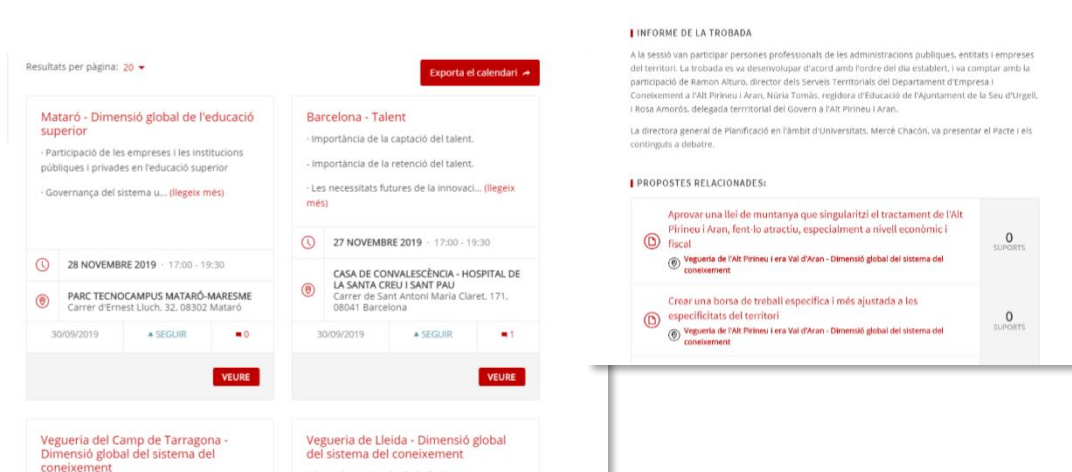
Resultats per pàgina: 20

Exporta el calendari

Mataró - Dimensió global de l'educació superior

· Participació de les empreses i les institucions públiques i privades en l'educació superior

· Governança del sistema u... (llegeix més)

28 NOVEMBRE 2019 · 17:00 - 19:30

PARC TECNOCAMPUS MATARÓ-MARESME
Carrer d'Ernest Lluch, 32, 08302 Mataró

30/09/2019 SEGUIR 0

VEURE

Barcelona - Talent

· Importància de la captació del talent.

· Importància de la retenció del talent.

· Les necessitats futures de la innovaci... (llegeix més)

27 NOVEMBRE 2019 · 17:00 - 19:30

CASA DE CONVALESCÈNCIA - HOSPITAL DE LA SANTA CREU I SANT PAU
Carrer de Sant Antoni Maria Claret, 171, 08041 Barcelona

30/09/2019 SEGUIR 1

VEURE

Vegueria del Camp de Tarragona - Dimensió global del sistema del coneixement

Vegueria de Lleida - Dimensió global del sistema del coneixement

INFORME DE LA TROBADA

A la sessió van participar persones professionals de les administracions públiques, entitats i empreses del territori. La trobada es va desenvolupar d'acord amb l'ordre del dia establert, i va comptar amb la participació de Ramon Alturo, director dels Serveis Territorials del Departament d'Empresa i Coneixement a l'Alt Pirineu i Aran, Núria Tomàs, regidora d'Educació de l'Ajuntament de la Seu d'Urgell, i Rosa Amorós, delegada territorial del Govern a l'Alt Pirineu i Aran.

La directora general de Planificació en l'àmbit d'Universitats, Mercè Chacón, va presentar el Pacte i els continguts a debatre.

PROPOSTES RELACIONADES:

Aprovar una llei de muntanya que singularitzi el tractament de l'Alt Pirineu i Aran, fent-lo atractiu, especialment a nivell econòmic i fiscal
Vegueria de l'Alt Pirineu i era Val d'Aran - Dimensió global del sistema del coneixement
0 SUPORTS

Crear una borsa de treball específica i més ajustada a les especificitats del territori
Vegueria de l'Alt Pirineu i era Val d'Aran - Dimensió global del sistema del coneixement
0 SUPORTS